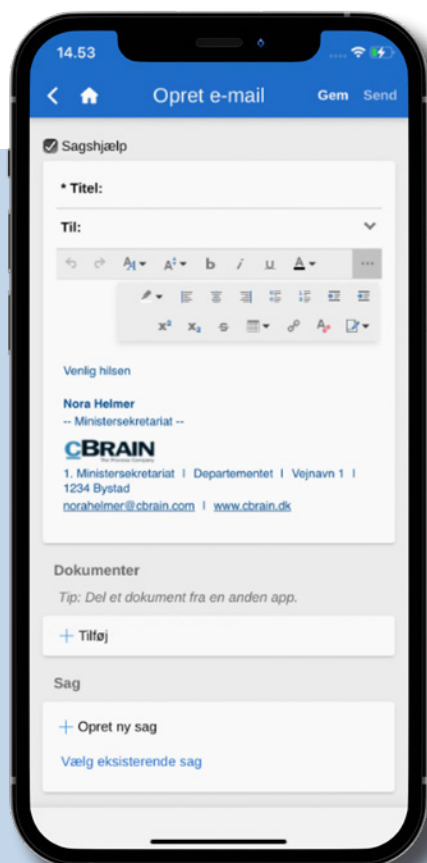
14.53

Opret e-mail Gem Send

Sagshjælp

* Titel:

Til:

Venlig hilsen

Nora Helmer
-- Ministersekretariat --

CBRAIN
The Process Company

1. Ministersekretariat | Departementet | Vejnavn 1 | 1234 Bystad
norahelmer@cbrain.com | www.cbrain.dk

Dokumenter

Tip: Del et dokument fra en anden app.

+ Tilføj

Sag

+ Opret ny sag

Vælg eksisterende sag